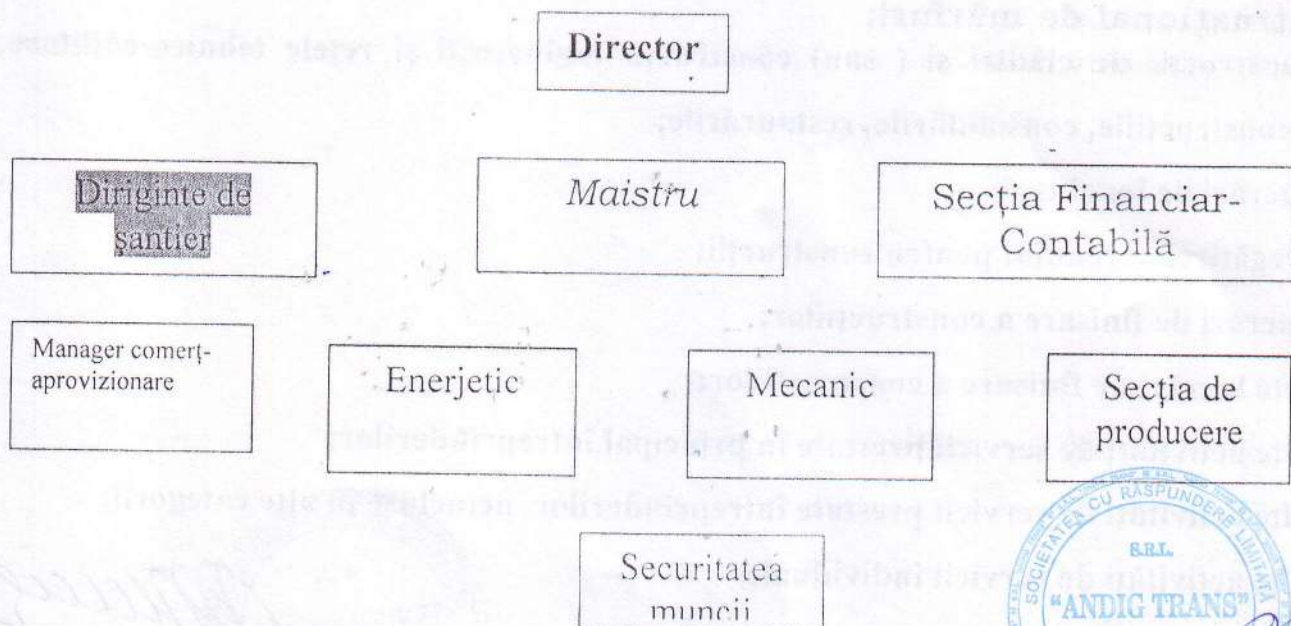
Director

Diriginte de şantier

Maistru

Secţia Financiar-Contabilă

Manager comerţ-aprovizionare

Enerjetic

Mecanic

Secţia de producere

Securitatea muncii

SOCIETATEA CU RASPUNDERE LIMITATĂ
S.R.L.
"ANDIG TRANS"